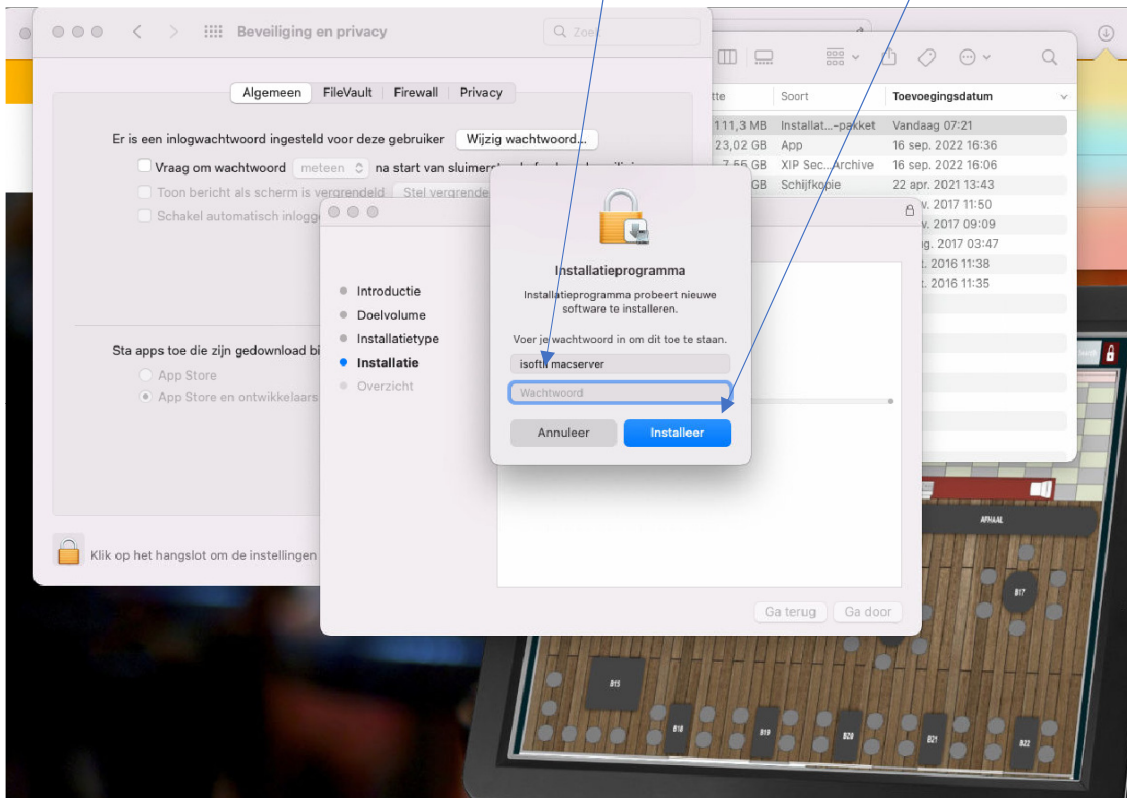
Beveiliging en privacy

Zoek

Algemeen | FileVault | Firewall | Privacy

Er is een inlogwachtwoord ingesteld voor deze gebruiker [Wijzig wachtwoord...]

Vraag om wachtwoord [meteen] na start van sluimerst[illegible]

Toon bericht als scherm is vergrendeld [Stel vergrende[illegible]

Schakel automatisch inlogg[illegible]

Sta apps toe die zijn gedownload bi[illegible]

App Store

App Store en ontwikkelaars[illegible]

Klik op het hangslot om de instellingen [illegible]

Introductie
Doelvolume
Installatietype
Installatie
Overzicht

Ga terug | Ga door

Installatieprogramma

Installatieprogramma probeert nieuwe software te installeren.

Voer je wachtwoord in om dit toe te staan.

isoft macserver

Wachtwoord

Annuleer | Installeer

| tte | Soort | Toevoegingsdatum |
|---|---|---|
| 111,3 MB | Installat...-pakket | Vandaag 07:21 |
| 23,02 GB | App | 16 sep. 2022 16:36 |
| 7,55 GB | XIP Sec...Archive | 16 sep. 2022 16:06 |
| GB | Schijfkopie | 22 apr. 2021 13:43 |
| | | v. 2017 11:50 |
| | | v. 2017 09:09 |
| | | g. 2017 03:47 |
| | | t. 2016 11:38 |
| | | t. 2016 11:35 |

AFHAAL
B17
B15
B18
B19
B20
B21
B22